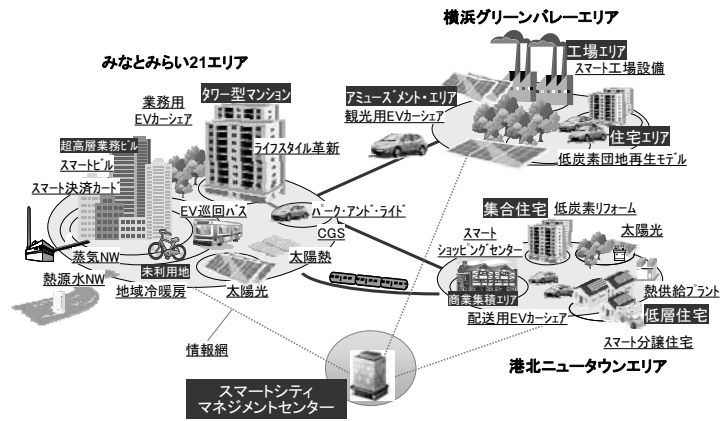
横浜グリーンバレーエリア

みなとみらい21エリア

工場エリア
スマート工場設備

業務用
EVカーシェア

タワー型マンション

アミューズメント・エリア
観光用EVカーシェア

住宅エリア

超高層業務ビル

ライフスタイル革新

低炭素団地再生モデル

スマートビル

スマート決済カード

EV巡回バス

パーク・アンド・ライド

CGS

集合住宅

低炭素リフォーム

スマート
ショッピングセンター

太陽光

蒸気NW

未利用地

太陽熱

熱源水NW

地域冷暖房

太陽光

商業集積エリア

熱供給プラント

配送用EVカーシェア

低層住宅

スマート分譲住宅

情報網

港北ニュータウンエリア

スマートシティ
マネジメントセンター